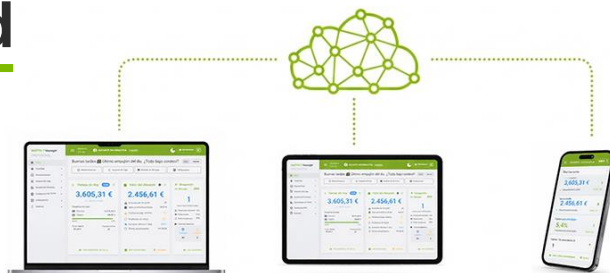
d

Buenas tardes ¡Último empujón del día, ¿Todo bajo control?

3.605,31 €

2.456,61 €

1

Buenas tardes ¡Último empujón del día, ¿Todo bajo control?

3.605,31 €

2.456,61 €

1

2.605,31 €

2.456,61 €

3,4%